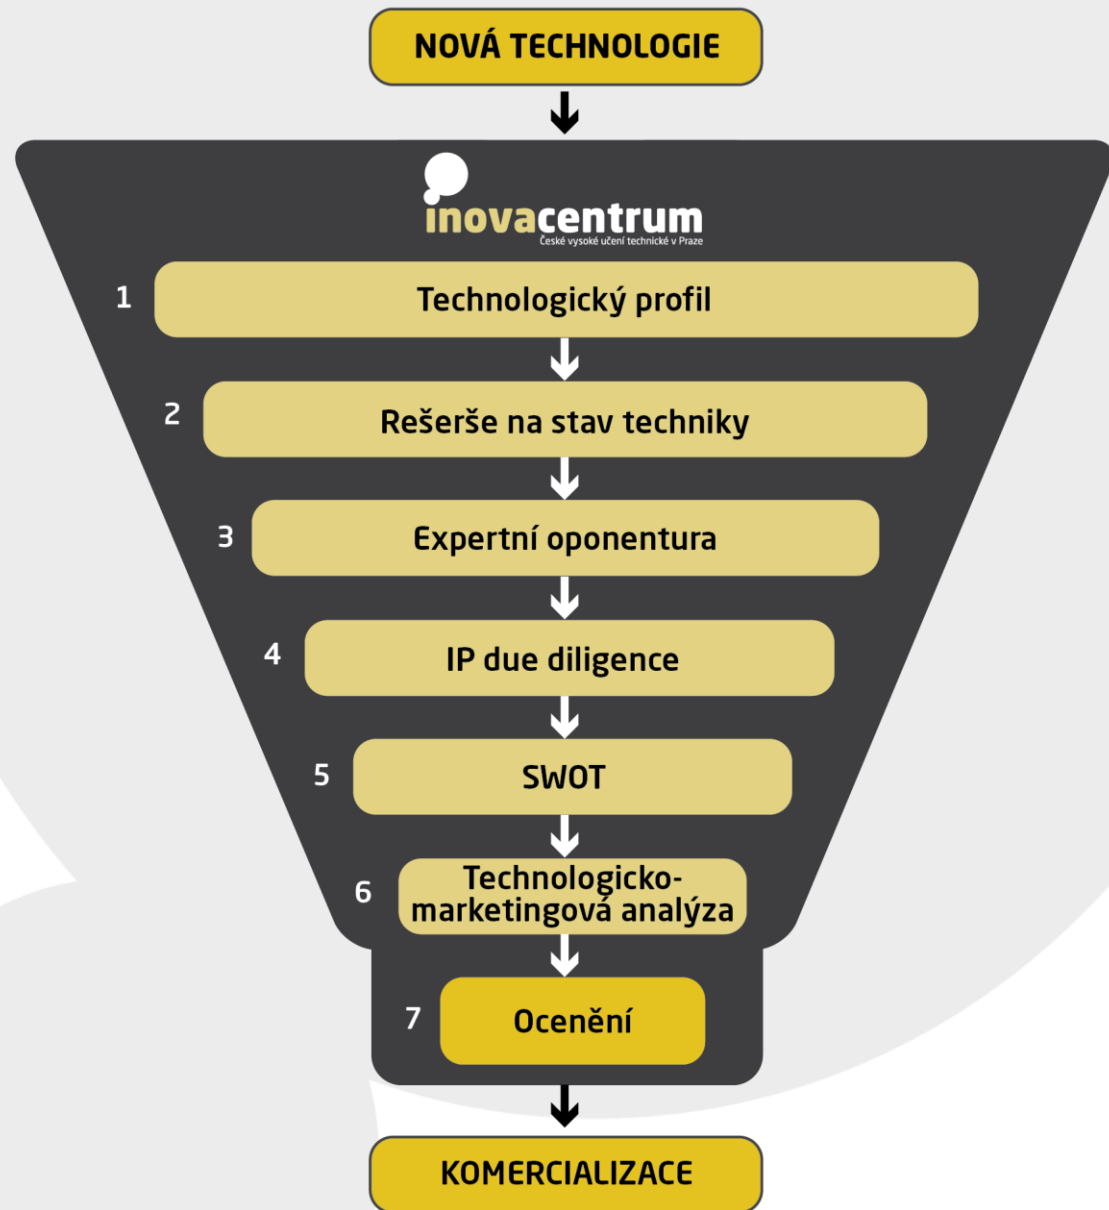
NOVÁ TECHNOLOGIE

inovacentrum
České vysoké učení technické v Praze

1 Technologický profil

2 Rešerše na stav techniky

3 Expertní oponentura

4 IP due diligence

5 SWOT

6 Technologicko-marketingová analýza

7 Ocenění

KOMERCIALIZACE